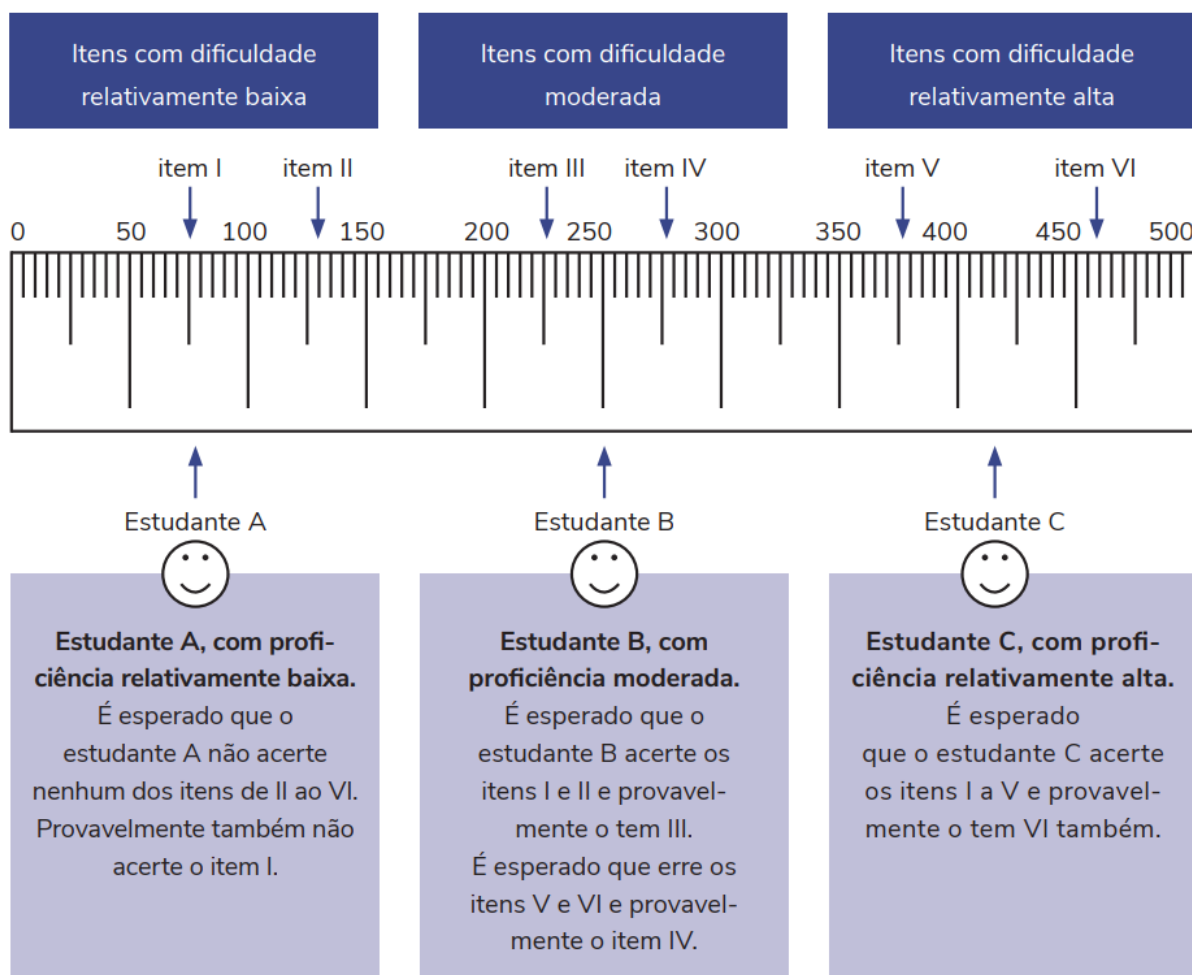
Itens com dificuldade relativamente baixa

Itens com dificuldade moderada

Itens com dificuldade relativamente alta

item I
item II
item III
item IV
item V
item VI

0
50
100
150
200
250
300
350
400
450
500

Estudante A

Estudante B

Estudante C

**Estudante A, com proficiência relativamente baixa.**
É esperado que o estudante A não acerte nenhum dos itens de II ao VI. Provavelmente também não acerte o item I.

**Estudante B, com proficiência moderada.**
É esperado que o estudante B acerte os itens I e II e provavelmente o tem III.
É esperado que erre os itens V e VI e provavelmente o item IV.

**Estudante C, com proficiência relativamente alta.**
É esperado que o estudante C acerte os itens I a V e provavelmente o tem VI também.